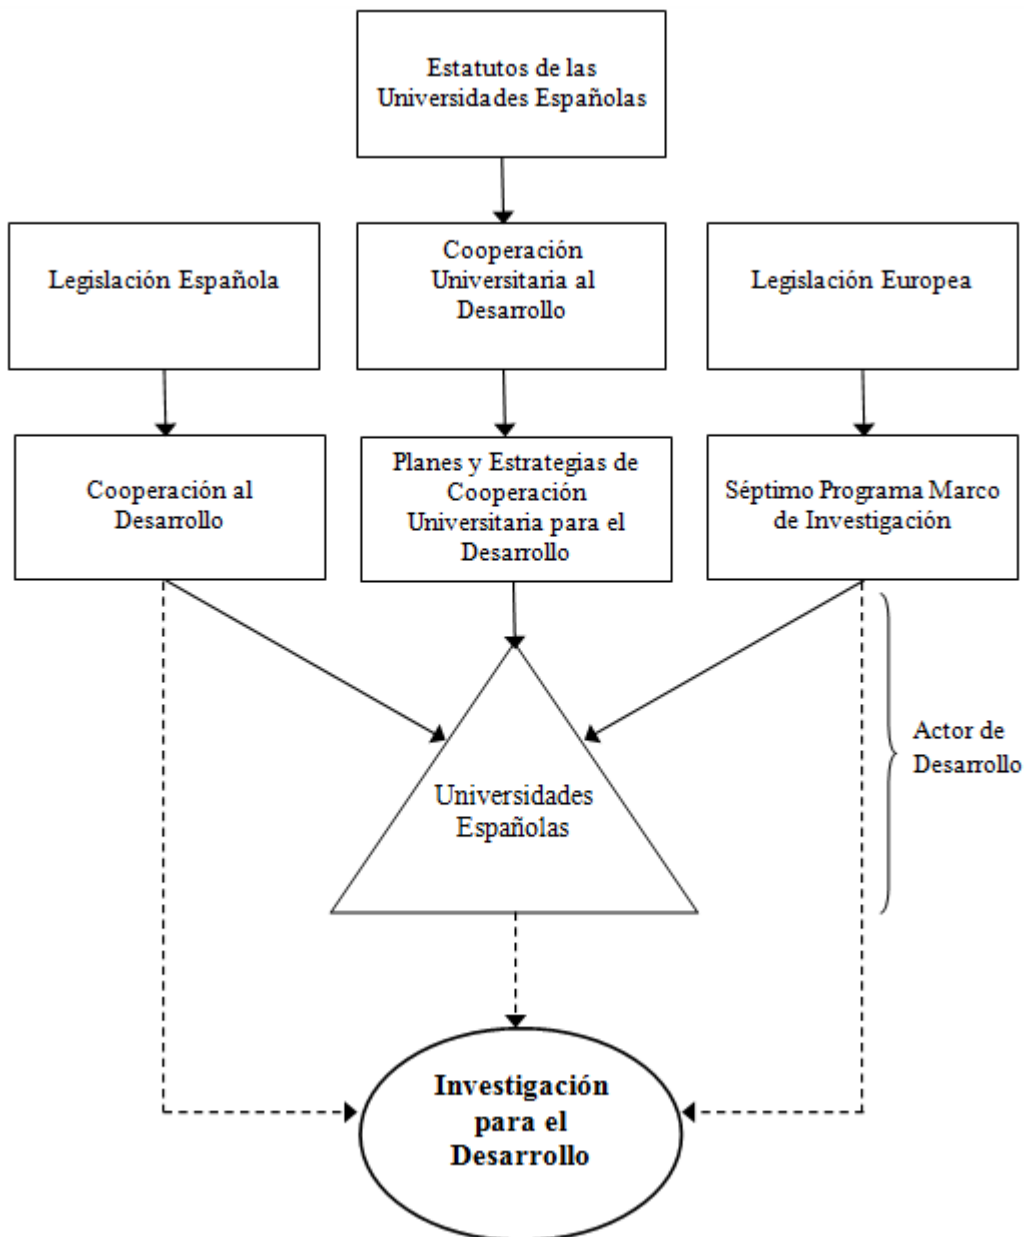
Estatutos de las Universidades Españolas

Legislación Española

Cooperación Universitaria al Desarrollo

Legislación Europea

Cooperación al Desarrollo

Planes y Estrategias de Cooperación Universitaria para el Desarrollo

Séptimo Programa Marco de Investigación

Actor de Desarrollo

Universidades Españolas

Investigación para el Desarrollo